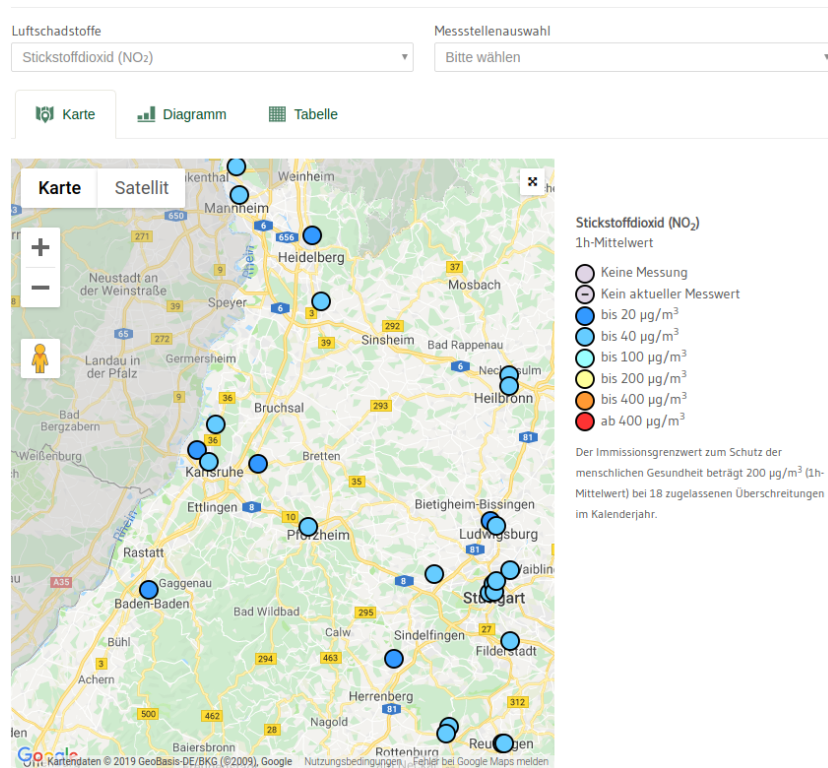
Luftschadstoffe
Stickstoffdioxid (NO₂)

Messstellenauswahl
Bitte wählen

Karte
Diagramm
Tabelle

Karte
Satellit

Weinheim
Mannheim
Heidelberg
Neustadt an der Weinstraße
Speyer
Mosbach
Sinsheim
Bad Rappenau
Germersheim
Landau in der Pfalz
Neckarsulm
Heilbronn
Bad Bergzabern
Bruchsal
Weißenburg
Karlsruhe
Bretten
Ettlingen
Bietigheim-Bissingen
Ludwigsburg
Pforzheim
Rastatt
Gaggenau
Waiblingen
Baden-Baden
Stuttgart
Bad Wildbad
Calw
Sindelfingen
Bühl
Filderstadt
Achern
Herrenberg
Nagold
Baiersbronn
Rottenburg
Reutlingen
Rhein
650 271 6 656 37 6 3 292 39 6 36 293 36 81 35 10 8 81 8 A35 295 27 294 463 81 500 462

Google
Kartendaten © 2019 GeoBasis-DE/BKG (©2009), Google Nutzungsbedingungen Fehler bei Google Maps melden

Stickstoffdioxid (NO$_2$)
1h-Mittelwert
Keine Messung
Kein aktueller Messwert
bis 20 µg/m$^3$
bis 40 µg/m$^3$
bis 100 µg/m$^3$
bis 200 µg/m$^3$
bis 400 µg/m$^3$
ab 400 µg/m$^3$

Der Immissionsgrenzwert zum Schutz der menschlichen Gesundheit beträgt 200 µg/m$^3$ (1h-Mittelwert) bei 18 zugelassenen Überschreitungen im Kalenderjahr.